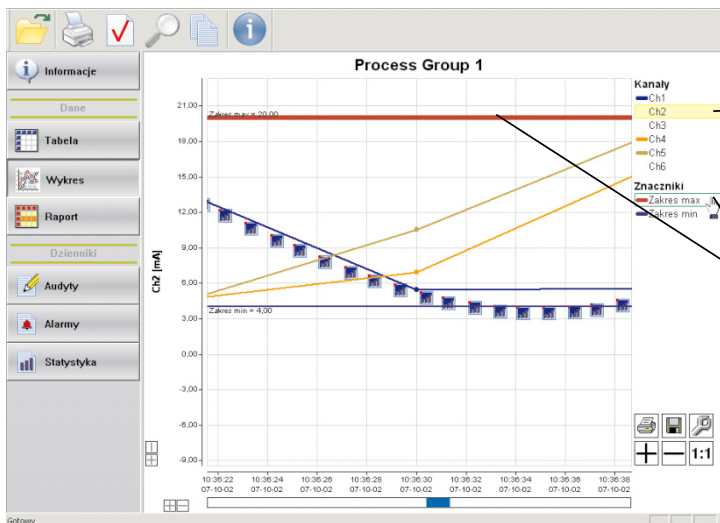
Informacje
Dane
Tabela
Wykres
Raport
Dzienniki
Audyty
Alarmy
Statystyka

Process Group 1

Ch2 [mA]

Zakres max = 20,00
Zakres min = 4,00

21,00
18,00
15,00
12,00
9,00
6,00
3,00
0,00
-3,00
-6,00
-9,00

10:36:22 07-10-02
10:36:24 07-10-02
10:36:26 07-10-02
10:36:28 07-10-02
10:36:30 07-10-02
10:36:32 07-10-02
10:36:34 07-10-02
10:36:36 07-10-02
10:36:38 07-10-02

Kanały
Ch1
Ch2
Ch3
Ch4
Ch5
Ch6

Znaczniki
Zakres max
Zakres min

1:1

Gotowy